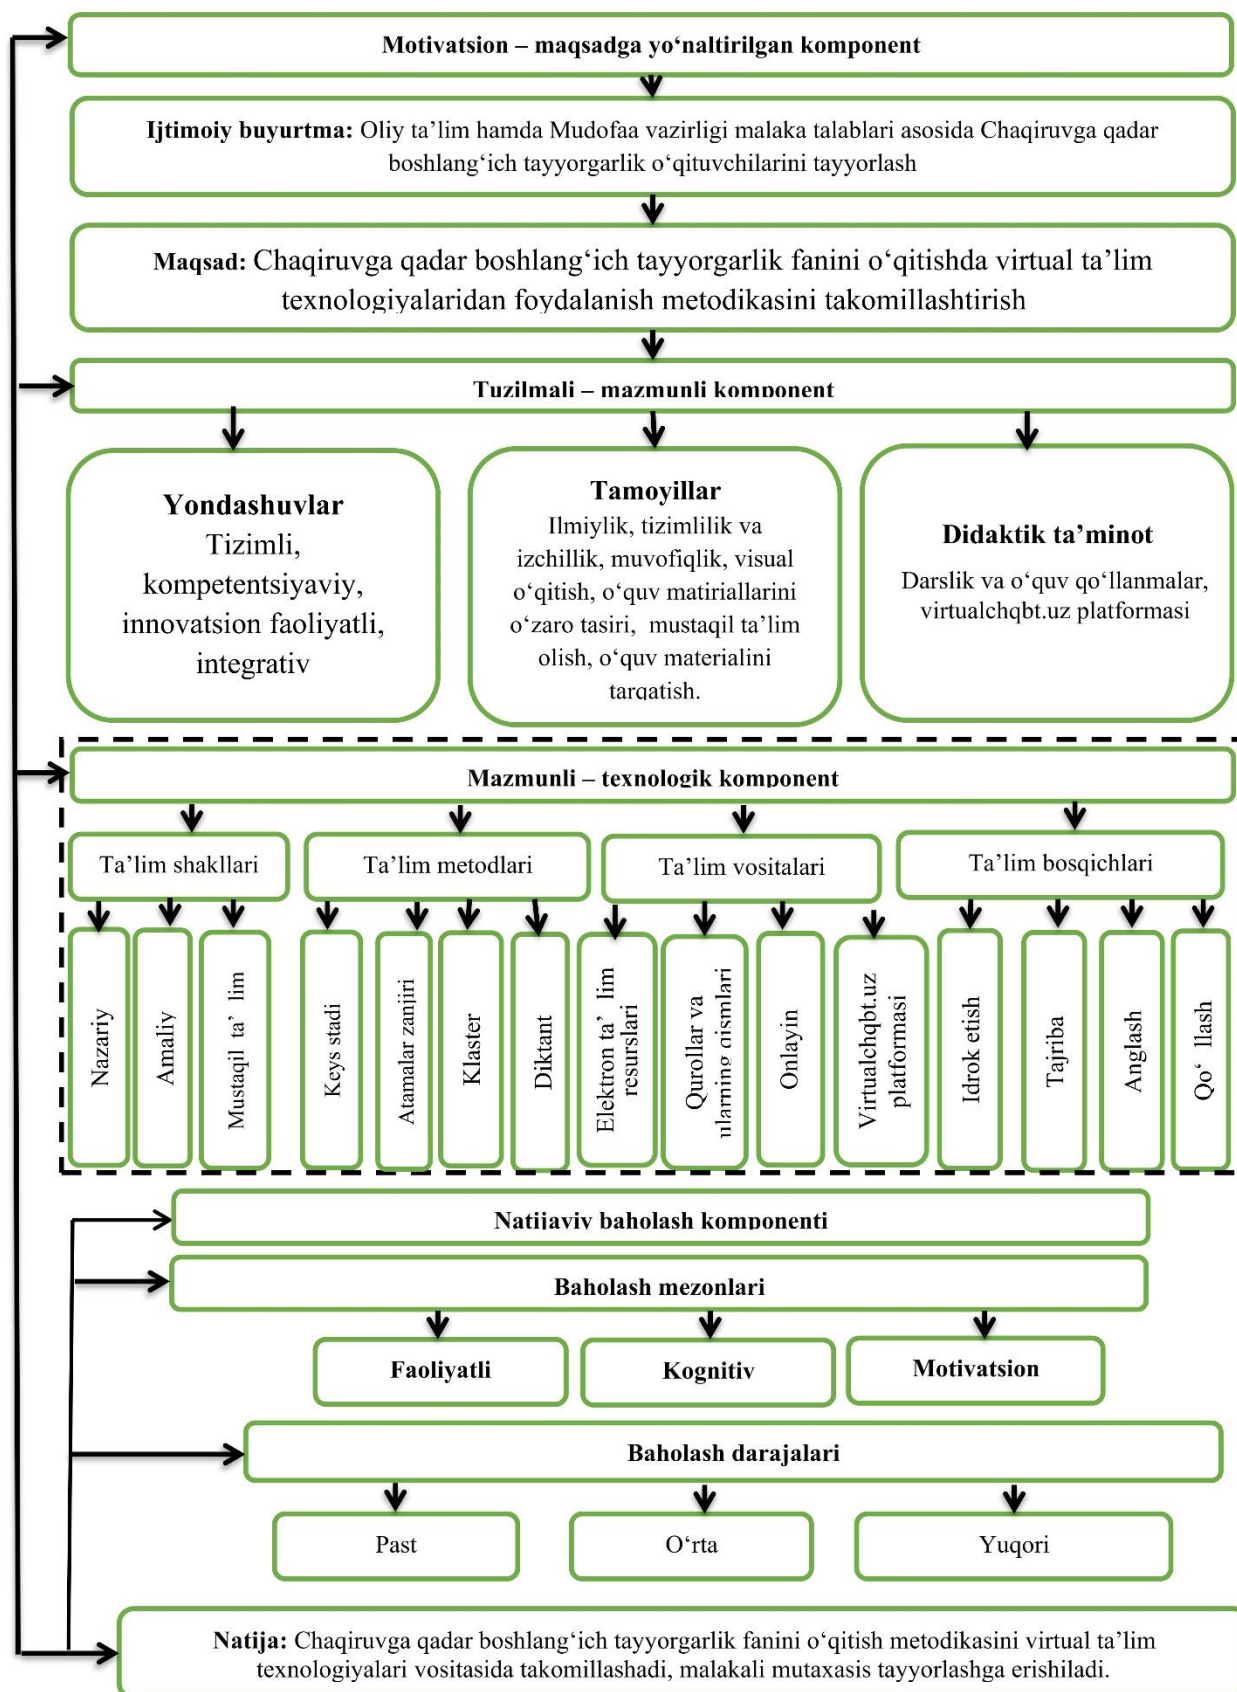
Motivatsion – maqsadga yo‘naltirilgan komponent

Ijtimoiy buyurtma: Oliy ta’lim hamda Mudofaa vazirligi malaka talablari asosida Chaqiruvga qadar boshlang‘ich tayyorgarlik o‘qituvchilarini tayyorlash

Maqsad: Chaqiruvga qadar boshlang‘ich tayyorgarlik fanini o‘qitishda virtual ta’lim texnologiyalaridan foydalanish metodikasini takomillashtirish

Tuzilmali – mazmunli komponent

Yondashuvlar
Tizimli, kompetentsiyaviy, innovatsion faoliyatli, integrativ

Tamoyillar
Ilmiylik, tizimlilik va izchillik, muvofiqlik, visual o‘qitish, o‘quv matiriallarini o‘zaro tasiri, mustaqil ta’lim olish, o‘quv materialini tarqatish.

Didaktik ta’minot
Darslik va o‘quv qo‘llanmalar, virtualchqbt.uz platformasi

Mazmunli – texnologik komponent

Ta’lim shakllari

Ta’lim metodlari

Ta’lim vositalari

Ta’lim bosqichlari

Nazariy

Amaliy

Mustaqil ta’ lim

Keys stadi

Atamalar zanjiri

Klaster

Diktant

Elektron ta’ lim resurslari

Qurollar va ularning qismlari

Onlayin

Virtualchqbt.uz platformasi

Idrok etish

Tajriba

Anglash

Qo‘ llash

Natijaviy baholash komponenti

Baholash mezonlari

Faoliyatli

Kognitiv

Motivatsion

Baholash darajalari

Past

O‘rta

Yuqori

Natija: Chaqiruvga qadar boshlang‘ich tayyorgarlik fanini o‘qitish metodikasini virtual ta’lim texnologiyalari vositasida takomillashadi, malakali mutaxasis tayyorlashga erishiladi.